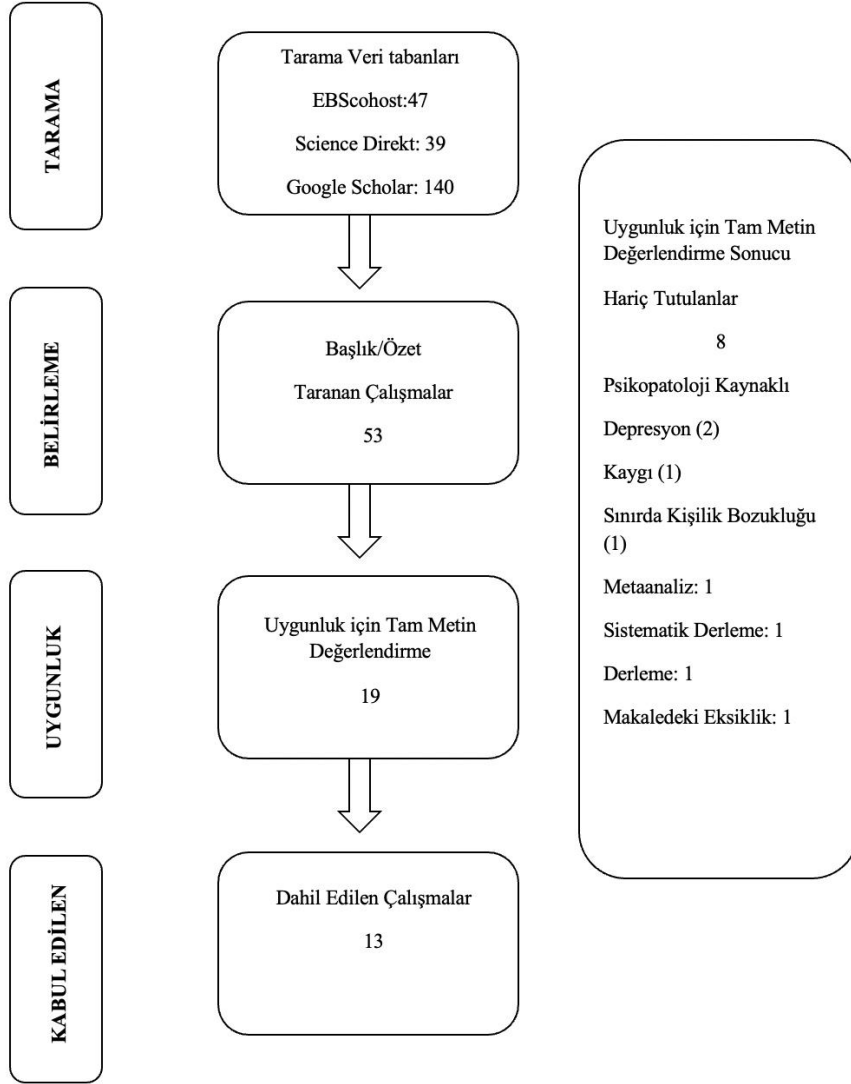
TARAMA

Tarama Veri tabanları

EBScohost:47

Science Direkt: 39

Google Scholar: 140

BELİRLEME

Başlık/Özet

Taranan Çalışmalar

53

UYGUNLUK

Uygunluk için Tam Metin Değerlendirme

19

KABUL EDİLEN

Dahil Edilen Çalışmalar

13

Uygunluk için Tam Metin Değerlendirme Sonucu

Hariç Tutulanlar

8

Psikopatoloji Kaynaklı

Depresyon (2)

Kaygı (1)

Sınırda Kişilik Bozukluğu (1)

Metaanaliz: 1

Sistematik Derleme: 1

Derleme: 1

Makaledeki Eksiklik: 1